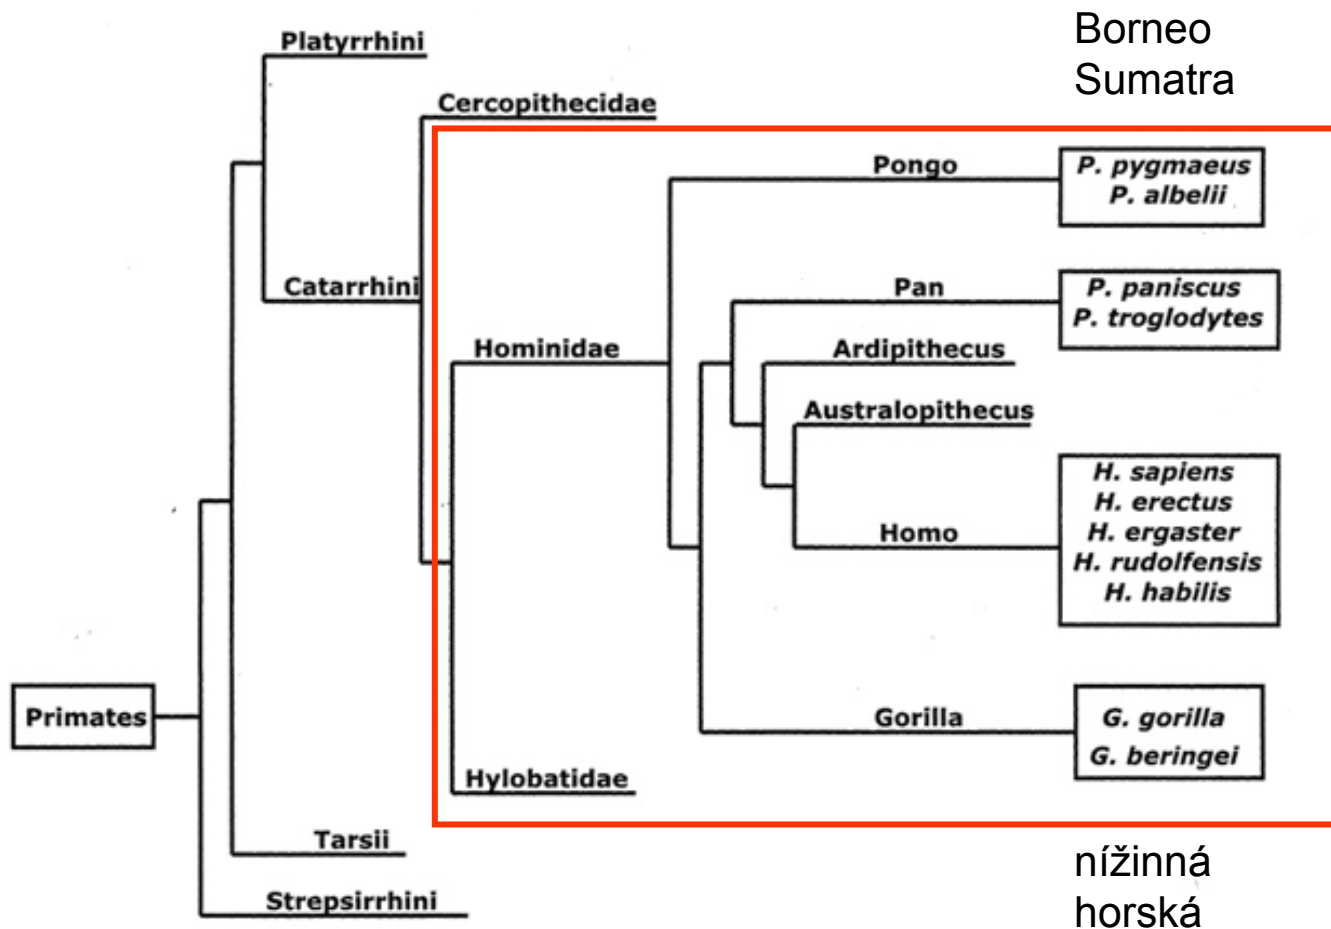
Borneo
Sumatra

Platyrrhini

Cercopithecidae

Pongo

P. pygmaeus
P. albelii

Catarrhini

Pan

P. paniscus
P. troglodytes

Hominidae

Ardipithecus

Australopithecus

H. sapiens
H. erectus
H. ergaster
H. rudolfensis
H. habilis

Homo

Primates

Gorilla

G. gorilla
G. beringei

Hylobatidae

Tarsii

Strepsirrhini

nížinná
horská